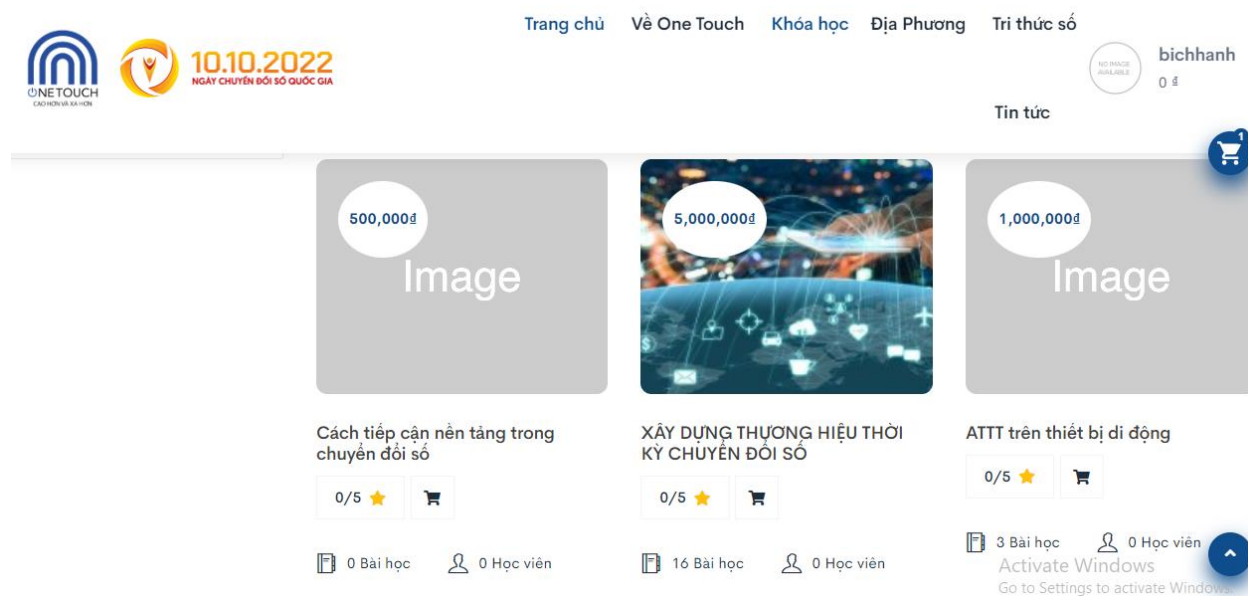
ONETOUCH
CAO HƠN VÀ XA HƠN

10.10.2022
NGÀY CHUYỂN ĐỔI SỐ QUỐC GIA

Trang chủ Về One Touch Khóa học Địa Phương Tri thức số

Tin tức

NO IMAGE AVAILABLE
bichhanh
0 ₫

1

500,000₫
Image

Cách tiếp cận nền tảng trong chuyển đổi số

0/5

0 Bài học 0 Học viên

5,000,000₫

XÂY DỰNG THƯƠNG HIỆU THỜI KỲ CHUYỂN ĐỔI SỐ

0/5

16 Bài học 0 Học viên

1,000,000₫
Image

ATTT trên thiết bị di động

0/5

3 Bài học 0 Học viên

Activate Windows
Go to Settings to activate Windows.